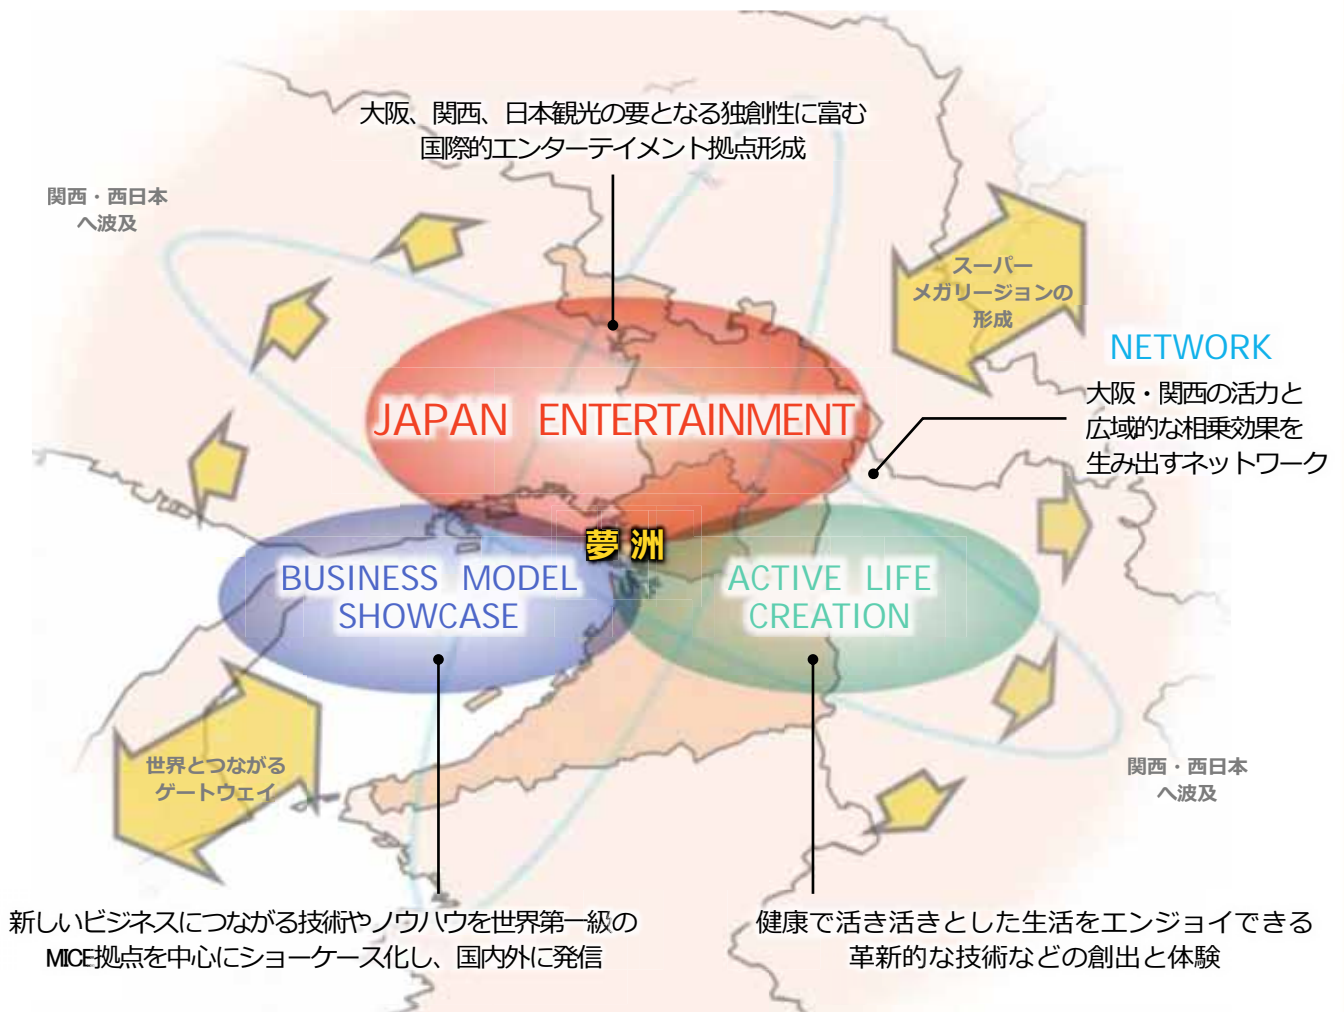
大阪、関西、日本観光の要となる独創性に富む
国際的エンターテイメント拠点形成

関西・西日本
へ波及

スーパー
メガリージョンの
形成

NETWORK
大阪・関西の活力と
広域的な相乗効果を
生み出すネットワーク

JAPAN ENTERTAINMENT

夢洲

BUSINESS MODEL
SHOWCASE

ACTIVE LIFE
CREATION

世界とつながる
ゲートウェイ

関西・西日本
へ波及

新しいビジネスにつながる技術やノウハウを世界第一級の
MICE拠点を中心にショーケース化し、国内外に発信

健康で活き活きとした生活をエンジョイできる
革新的な技術などの創出と体験